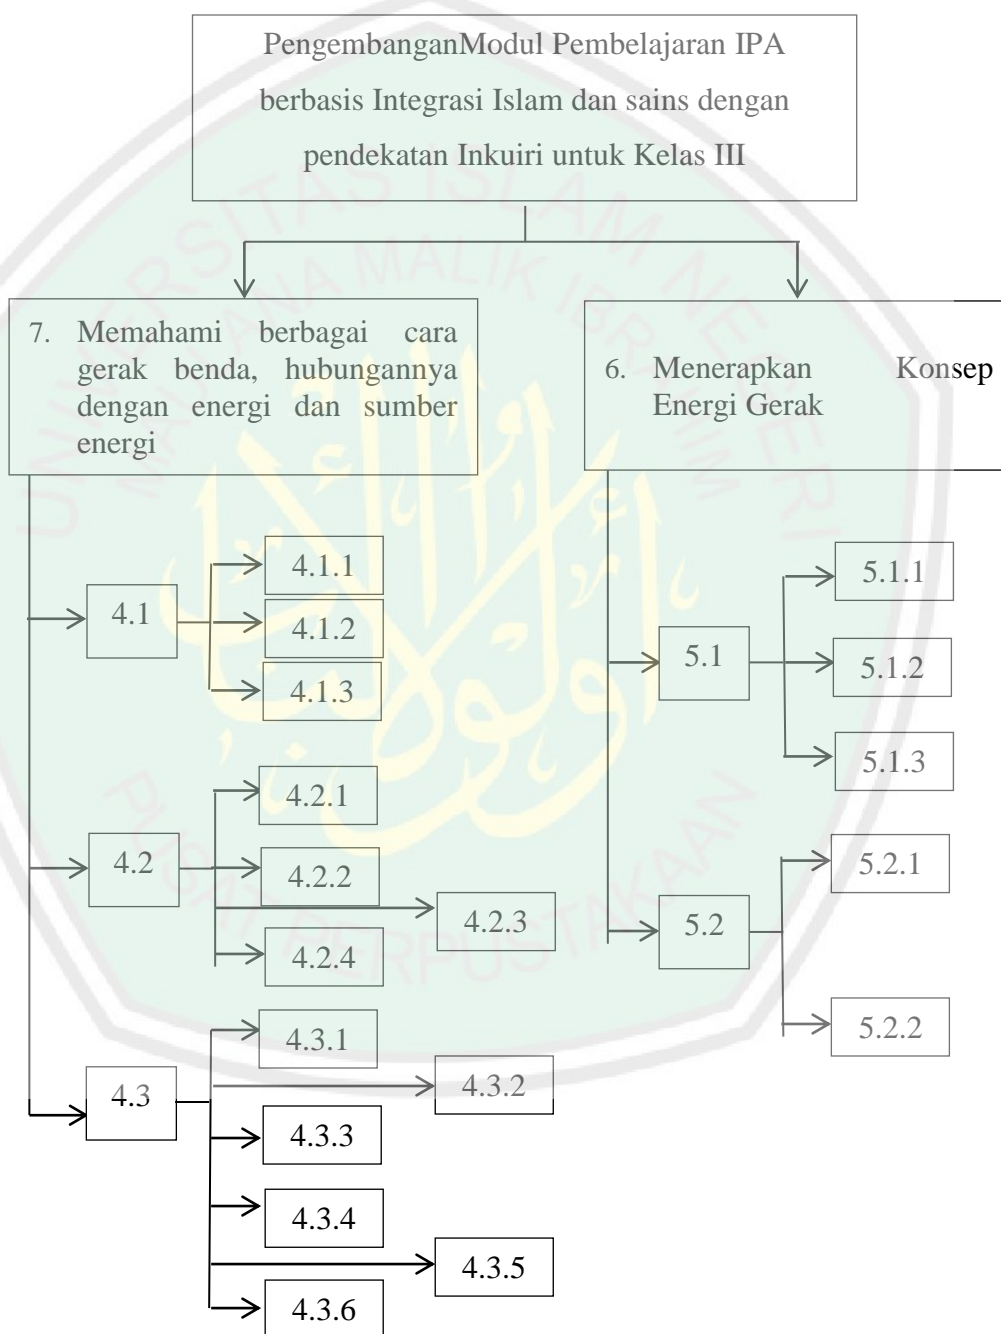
PengembanganModul Pembelajaran IPA berbasis Integrasi Islam dan sains dengan pendekatan Inkuiri untuk Kelas III

7. Memahami berbagai cara gerak benda, hubungannya dengan energi dan sumber energi

6. Menerapkan Konsep Energi Gerak

4.1

4.1.1

4.1.2

4.1.3

4.2

4.2.1

4.2.2

4.2.3

4.2.4

4.3

4.3.1

4.3.2

4.3.3

4.3.4

4.3.5

4.3.6

5.1

5.1.1

5.1.2

5.1.3

5.2

5.2.1

5.2.2